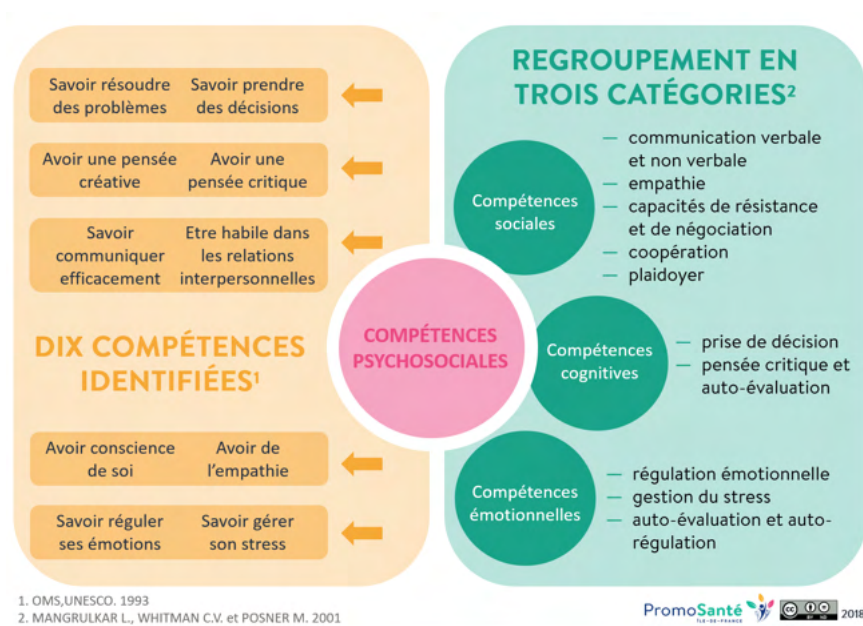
Savoir résoudre des problèmes

Savoir prendre des décisions

Avoir une pensée créative

Avoir une pensée critique

Savoir communiquer efficacement

Etre habile dans les relations interpersonnelles

DIX COMPÉTENCES IDENTIFIÉES¹

Avoir conscience de soi

Avoir de l'empathie

Savoir réguler ses émotions

Savoir gérer son stress

COMPÉTENCES PSYCHOSOCIALES

REGROUPEMENT EN TROIS CATÉGORIES²

Compétences sociales

— communication verbale et non verbale
— empathie
— capacités de résistance et de négociation
— coopération
— plaidoyer

Compétences cognitives

— prise de décision
— pensée critique et auto-évaluation

Compétences émotionnelles

— régulation émotionnelle
— gestion du stress
— auto-évaluation et auto-régulation

1. OMS,UNESCO. 1993
2. MANGRULKAR L., WHITMAN C.V. et POSNER M. 2001

PromoSanté ÎLE-DE-FRANCE 2018